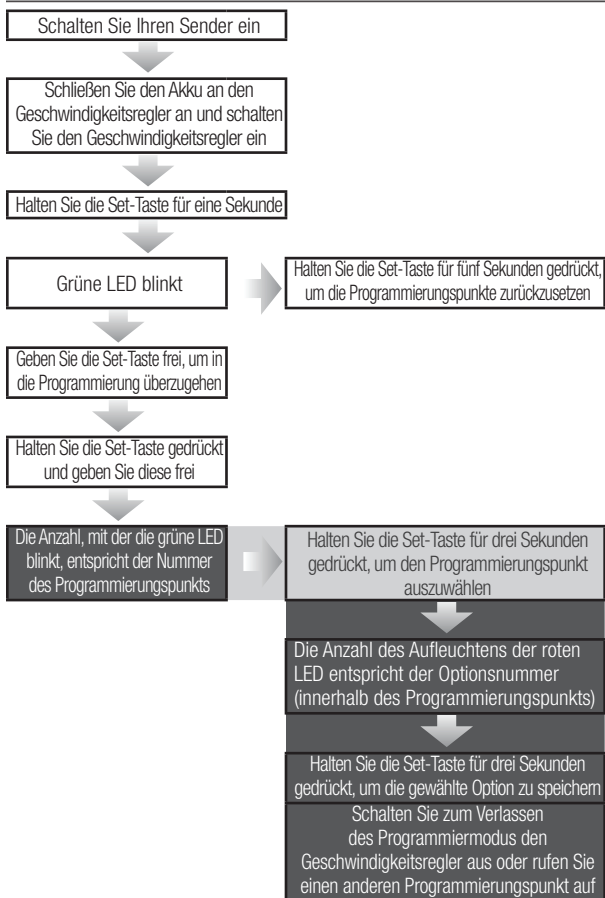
Schalten Sie Ihren Sender ein

Schließen Sie den Akku an den Geschwindigkeitsregler an und schalten Sie den Geschwindigkeitsregler ein

Halten Sie die Set-Taste für eine Sekunde

Grüne LED blinkt

Halten Sie die Set-Taste für fünf Sekunden gedrückt, um die Programmierungspunkte zurückzusetzen

Geben Sie die Set-Taste frei, um in die Programmierung überzugehen

Halten Sie die Set-Taste gedrückt und geben Sie diese frei

Die Anzahl, mit der die grüne LED blinkt, entspricht der Nummer des Programmierungspunkts

Halten Sie die Set-Taste für drei Sekunden gedrückt, um den Programmierungspunkt auszuwählen

Die Anzahl des Aufleuchtens der roten LED entspricht der Optionsnummer (innerhalb des Programmierungspunkts)

Halten Sie die Set-Taste für drei Sekunden gedrückt, um die gewählte Option zu speichern

Schalten Sie zum Verlassen des Programmiermodus den Geschwindigkeitsregler aus oder rufen Sie einen anderen Programmierungspunkt auf